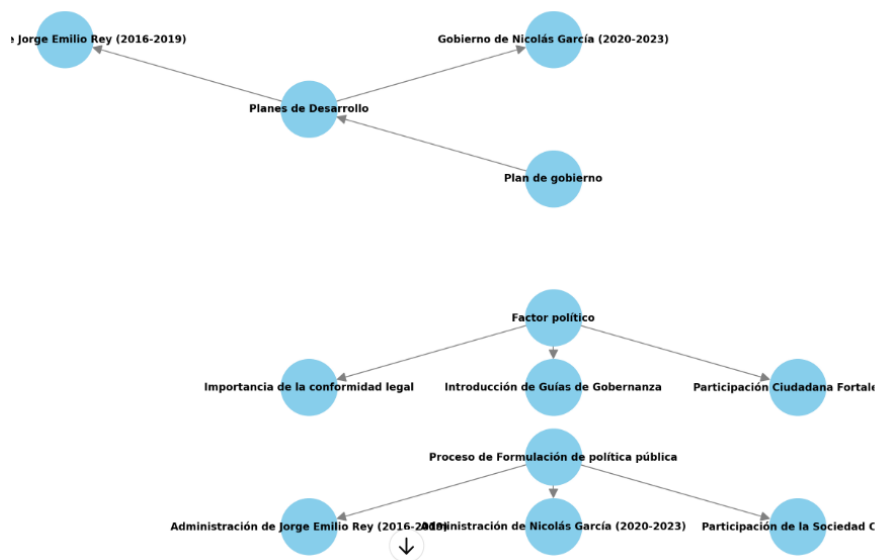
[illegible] Jorge Emilio Rey (2016-2019)

Gobierno de Nicolás García (2020-2023)

Planes de Desarrollo

Plan de gobierno

Factor político

Importancia de la conformidad legal

Introducción de Guías de Gobernanza

Participación Ciudadana Fortale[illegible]

Proceso de Formulación de política pública

Administración de Jorge Emilio Rey (2016-2019)

Administración de Nicolás García (2020-2023)

Participación de la Sociedad C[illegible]